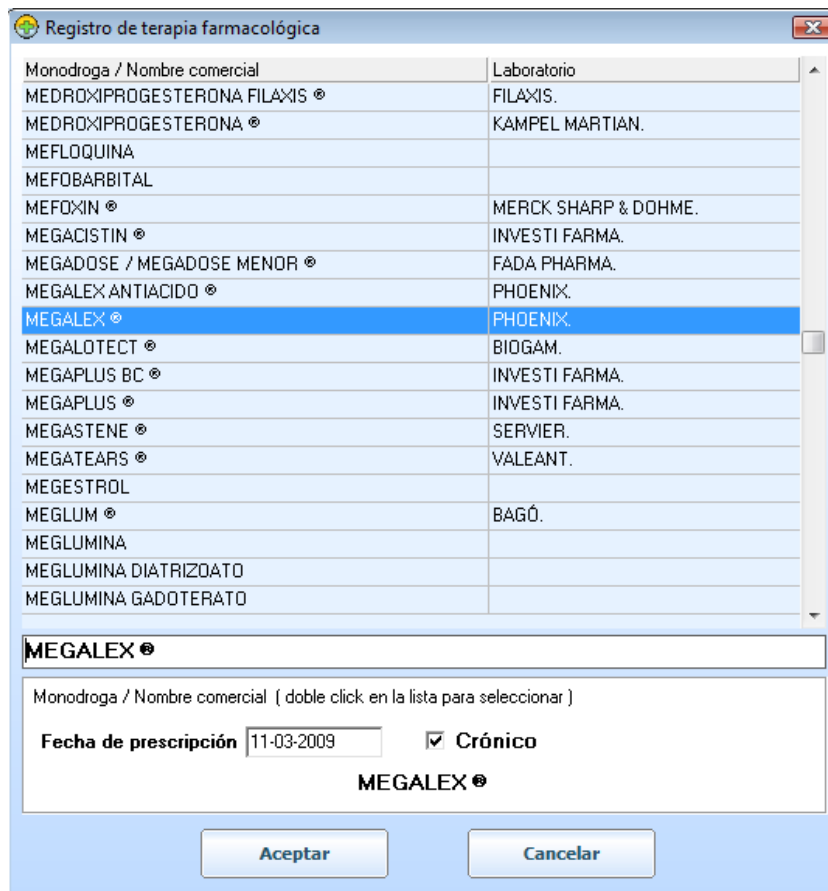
Registro de terapia farmacológica

| Monodroga / Nombre comercial | Laboratorio |
|---|---|
| MEDROXIPROGESTERONA FILAXIS ® | FILAXIS. |
| MEDROXIPROGESTERONA ® | KAMPEL MARTIAN. |
| MEFLOQUINA | |
| MEFOBARBITAL | |
| MEFOXIN ® | MERCK SHARP & DOHME. |
| MEGACISTIN ® | INVESTI FARMA. |
| MEGADOSE / MEGADOSE MENOR ® | FADA PHARMA. |
| MEGALEX ANTIACIDO ® | PHOENIX. |
| MEGALEX ® | PHOENIX. |
| MEGALOTECT ® | BIOGAM. |
| MEGAPLUS BC ® | INVESTI FARMA. |
| MEGAPLUS ® | INVESTI FARMA. |
| MEGASTENE ® | SERVIER. |
| MEGATEARS ® | VALEANT. |
| MEGESTROL | |
| MEGLUM ® | BAGÓ. |
| MEGLUMINA | |
| MEGLUMINA DIATRIZOATO | |
| MEGLUMINA GADOTERATO | |

MEGALEX ®

Monodroga / Nombre comercial ( doble click en la lista para seleccionar )

Fecha de prescripción 11-03-2009 ☑ Crónico

MEGALEX ®

Aceptar

Cancelar